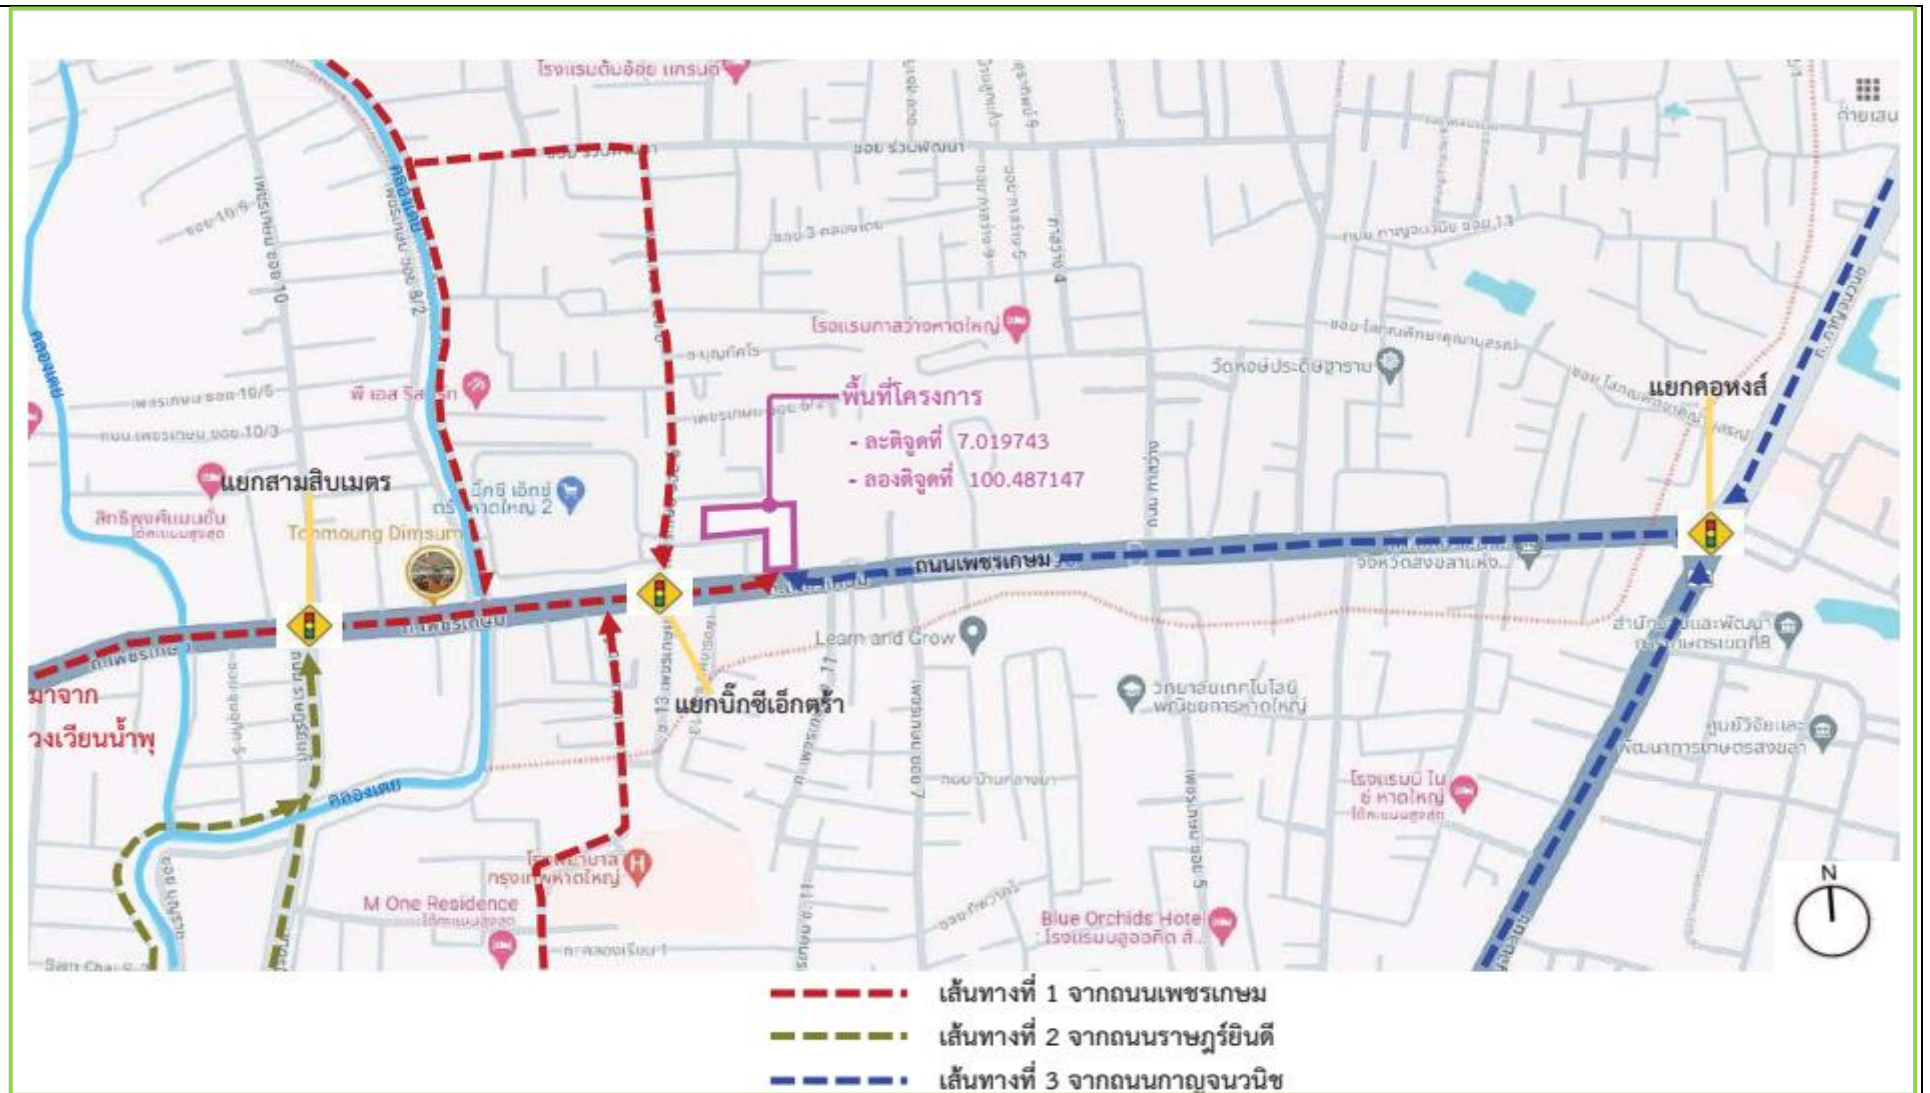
พื้นที่โครงการ
- ละติจูดที่ 7.019743
- ลองติจูดที่ 100.487147

แยกสามสิบเมตร
แยกบิ๊กซีเอ็กตร้า
แยกคอหงส์
ถนนเพชรเกษม
มาจาก
วงเวียนน้ำพุ

โรงแรมต้นอ้อย แกรนด์
ซอย ร่วมพัฒนา
โรงแรมกาสว่างหาดใหญ่
วัดหอยประดิษฐาราม
พี เอส รีสอร์ท
บิ๊กซี เอ็กซ์ตร้า หาดใหญ่ 2
Tonmoung Dimsum
Learn and Grow
วิทยาลัยเทคโนโลยีพณิชยการหาดใหญ่
โรงพยาบาลกรุงเทพหาดใหญ่
M One Residence
Blue Orchids Hotel โรงแรมบลูออคิด
คลองเตย
ถนนกาญจนวนิช
ศูนย์วิจัยและพัฒนาการเกษตรสงขลา
N

เส้นทางที่ 1 จากถนนเพชรเกษม
เส้นทางที่ 2 จากถนนราษฎร์ยินดี
เส้นทางที่ 3 จากถนนกาญจนวนิช